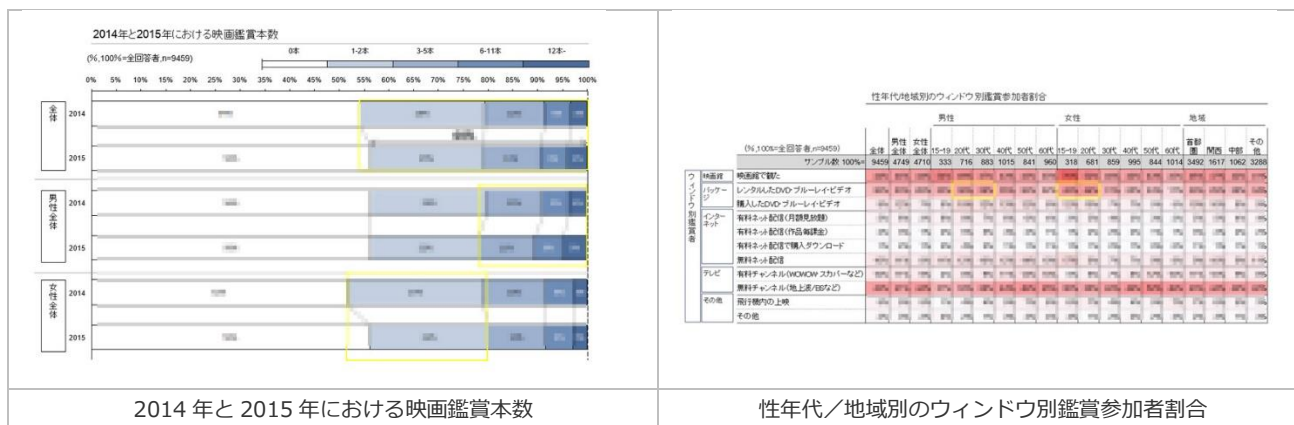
2014年と2015年における映画鑑賞本数

(%,100%=全回答者,n=9459)

0本　1-2本　3-5本　6-11本　12本-

0%　5%　10%　15%　20%　25%　30%　35%　40%　45%　50%　55%　60%　65%　70%　75%　80%　85%　90%　95%　100%

全体　2014　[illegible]
2015　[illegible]

男性全体　2014　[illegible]
2015　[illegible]

女性全体　2014　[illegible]
2015　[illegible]

性年代/地域別のウィンドウ別鑑賞参加者割合

| | | (%,100%=全回答者,n=9459) | 全体 | 男性全体 | 女性全体 | 男性 15-19 | 20代 | 30代 | 40代 | 50代 | 60代 | 女性 15-19 | 20代 | 30代 | 40代 | 50代 | 60代 | 地域 首都圏 | 関西 | 中部 | その他 |
|---|---|---|---|---|---|---|---|---|---|---|---|---|---|---|---|---|---|---|---|---|---|
| | | サンプル数 100%= | 9459 | 4749 | 4710 | 333 | 716 | 883 | 1015 | 841 | 960 | 318 | 681 | 859 | 995 | 844 | 1014 | 3492 | 1617 | 1062 | 3288 |
| ウィンドウ別鑑賞者 | 映画館 | 映画館で観た | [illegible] | | | | | | | | | | | | | | | | | | |
| | パッケージ | レンタルしたDVD・ブルーレイ・ビデオ | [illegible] | | | | | | | | | | | | | | | | | | |
| | | 購入したDVD・ブルーレイ・ビデオ | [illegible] | | | | | | | | | | | | | | | | | | |
| | インターネット | 有料ネット配信(月額見放題) | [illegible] | | | | | | | | | | | | | | | | | | |
| | | 有料ネット配信(作品毎課金) | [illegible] | | | | | | | | | | | | | | | | | | |
| | | 有料ネット配信で購入ダウンロード | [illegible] | | | | | | | | | | | | | | | | | | |
| | | 無料ネット配信 | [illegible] | | | | | | | | | | | | | | | | | | |
| | テレビ | 有料チャンネル(WOWOW,スカパーなど) | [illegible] | | | | | | | | | | | | | | | | | | |
| | | 無料チャンネル(地上波/BSなど) | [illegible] | | | | | | | | | | | | | | | | | | |
| | その他 | 飛行機内の上映 | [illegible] | | | | | | | | | | | | | | | | | | |
| | | その他 | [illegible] | | | | | | | | | | | | | | | | | | |

2014 年と 2015 年における映画鑑賞本数

性年代／地域別のウィンドウ別鑑賞参加者割合